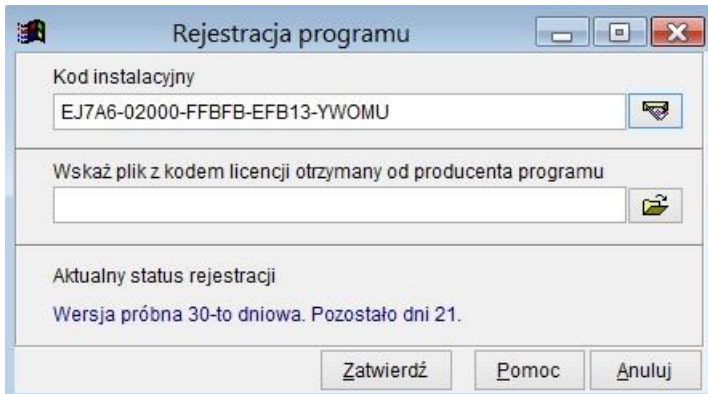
Rejestracja programu

Kod instalacyjny

EJ7A6-02000-FFBFB-EFB13-YWOMU

Wskaż plik z kodem licencji otrzymany od producenta programu

Aktualny status rejestracji

Wersja próbna 30-to dniowa. Pozostało dni 21.

Zatwierdź Pomoc Anuluj